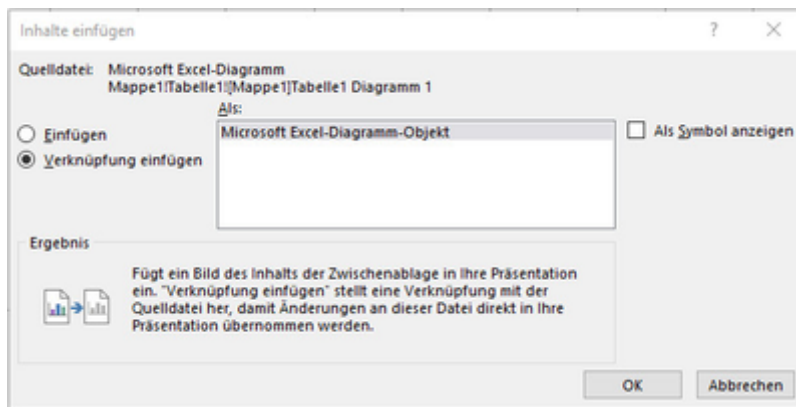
Inhalte einfügen

?

Quelldatei: Microsoft Excel-Diagramm
Mappe1!Tabelle1![Mappe1]Tabelle1 Diagramm 1

Als:

Einfügen

Verknüpfung einfügen

Microsoft Excel-Diagramm-Objekt

Als Symbol anzeigen

Ergebnis

Fügt ein Bild des Inhalts der Zwischenablage in Ihre Präsentation ein. "Verknüpfung einfügen" stellt eine Verknüpfung mit der Quelldatei her, damit Änderungen an dieser Datei direkt in Ihre Präsentation übernommen werden.

OK

Abbrechen